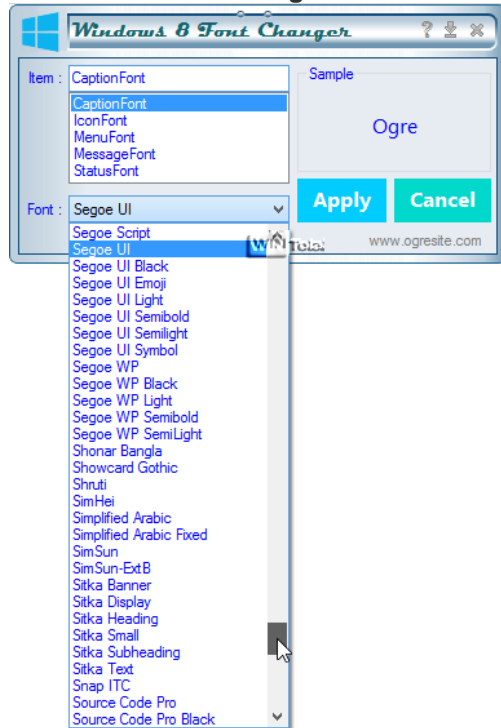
Windows 8 Font Changer

? ⇣ ✖

Item : CaptionFont

CaptionFont
IconFont
MenuFont
MessageFont
StatusFont

Sample

Ogre

Font : Segoe UI

Apply

Cancel

www.ogresite.com

Segoe Script
Segoe UI
Segoe UI Black
Segoe UI Emoji
Segoe UI Light
Segoe UI Semibold
Segoe UI Semilight
Segoe UI Symbol
Segoe WP
Segoe WP Black
Segoe WP Light
Segoe WP Semibold
Segoe WP SemiLight
Shonar Bangla
Showcard Gothic
Shruti
SimHei
Simplified Arabic
Simplified Arabic Fixed
SimSun
SimSun-ExtB
Sitka Banner
Sitka Display
Sitka Heading
Sitka Small
Sitka Subheading
Sitka Text
Snap ITC
Source Code Pro
Source Code Pro Black